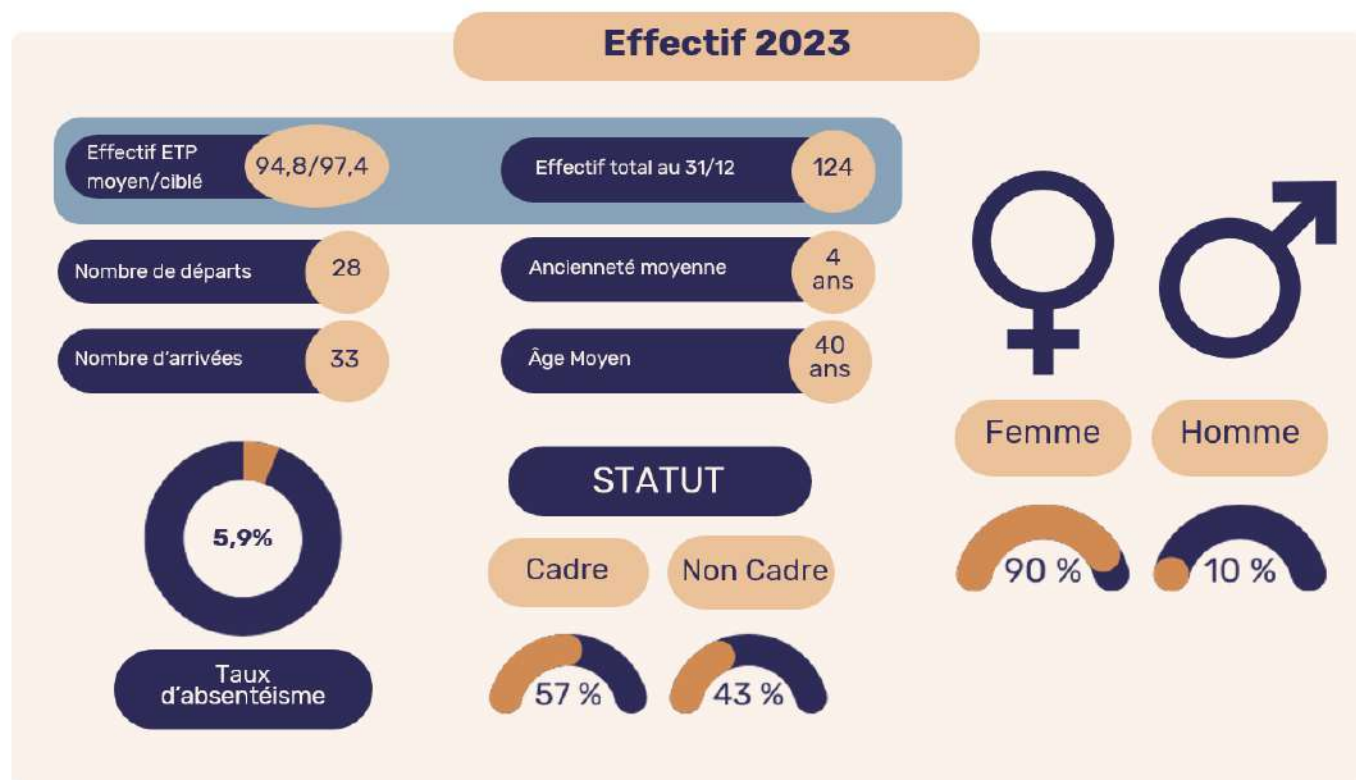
Effectif 2023

Effectif ETP moyen/ciblé 94,8/97,4

Effectif total au 31/12 124

Nombre de départs 28

Ancienneté moyenne 4 ans

Nombre d'arrivées 33

Âge Moyen 40 ans

Femme

Homme

90 %

10 %

5,9%

Taux d'absentéisme

STATUT

Cadre

Non Cadre

57 %

43 %